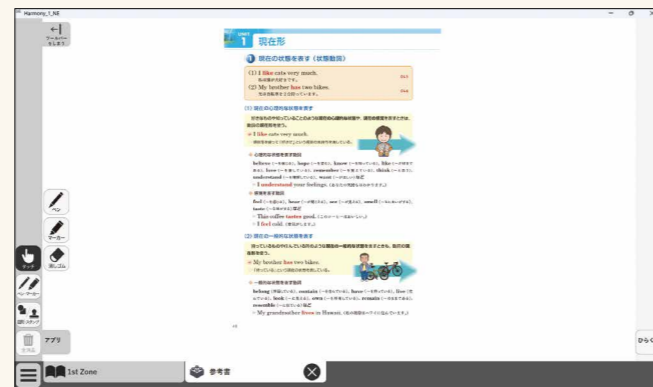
Harmony_1_NE

ブックマークをします

UNIT 1 現在形

1 現在の状態を表す（状態動詞）

(1) I like cats very much.
(2) My brother has two bikes.

(1) 現在の心理的な状態を表す

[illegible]

→ I like cats very much.

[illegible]

believe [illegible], hope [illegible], know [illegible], like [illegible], love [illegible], remember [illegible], think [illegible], understand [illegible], want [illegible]

→ I understand your feelings.

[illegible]

feel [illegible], hear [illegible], see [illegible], smell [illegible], taste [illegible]

→ This coffee tastes good.
→ I feel cold.

(2) 現在の一般的な状態を表す

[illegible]

→ My brother has two bikes.

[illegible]

belong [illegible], contain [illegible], have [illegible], look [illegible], own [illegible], remain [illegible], resemble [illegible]

→ My grandmother lives in Hawaii.

ペン
マーカー
消しゴム
タッチ
ペン・マーカー
選択・スタンプ
全消去
アプリ
ひらく
1st Zone
参考書